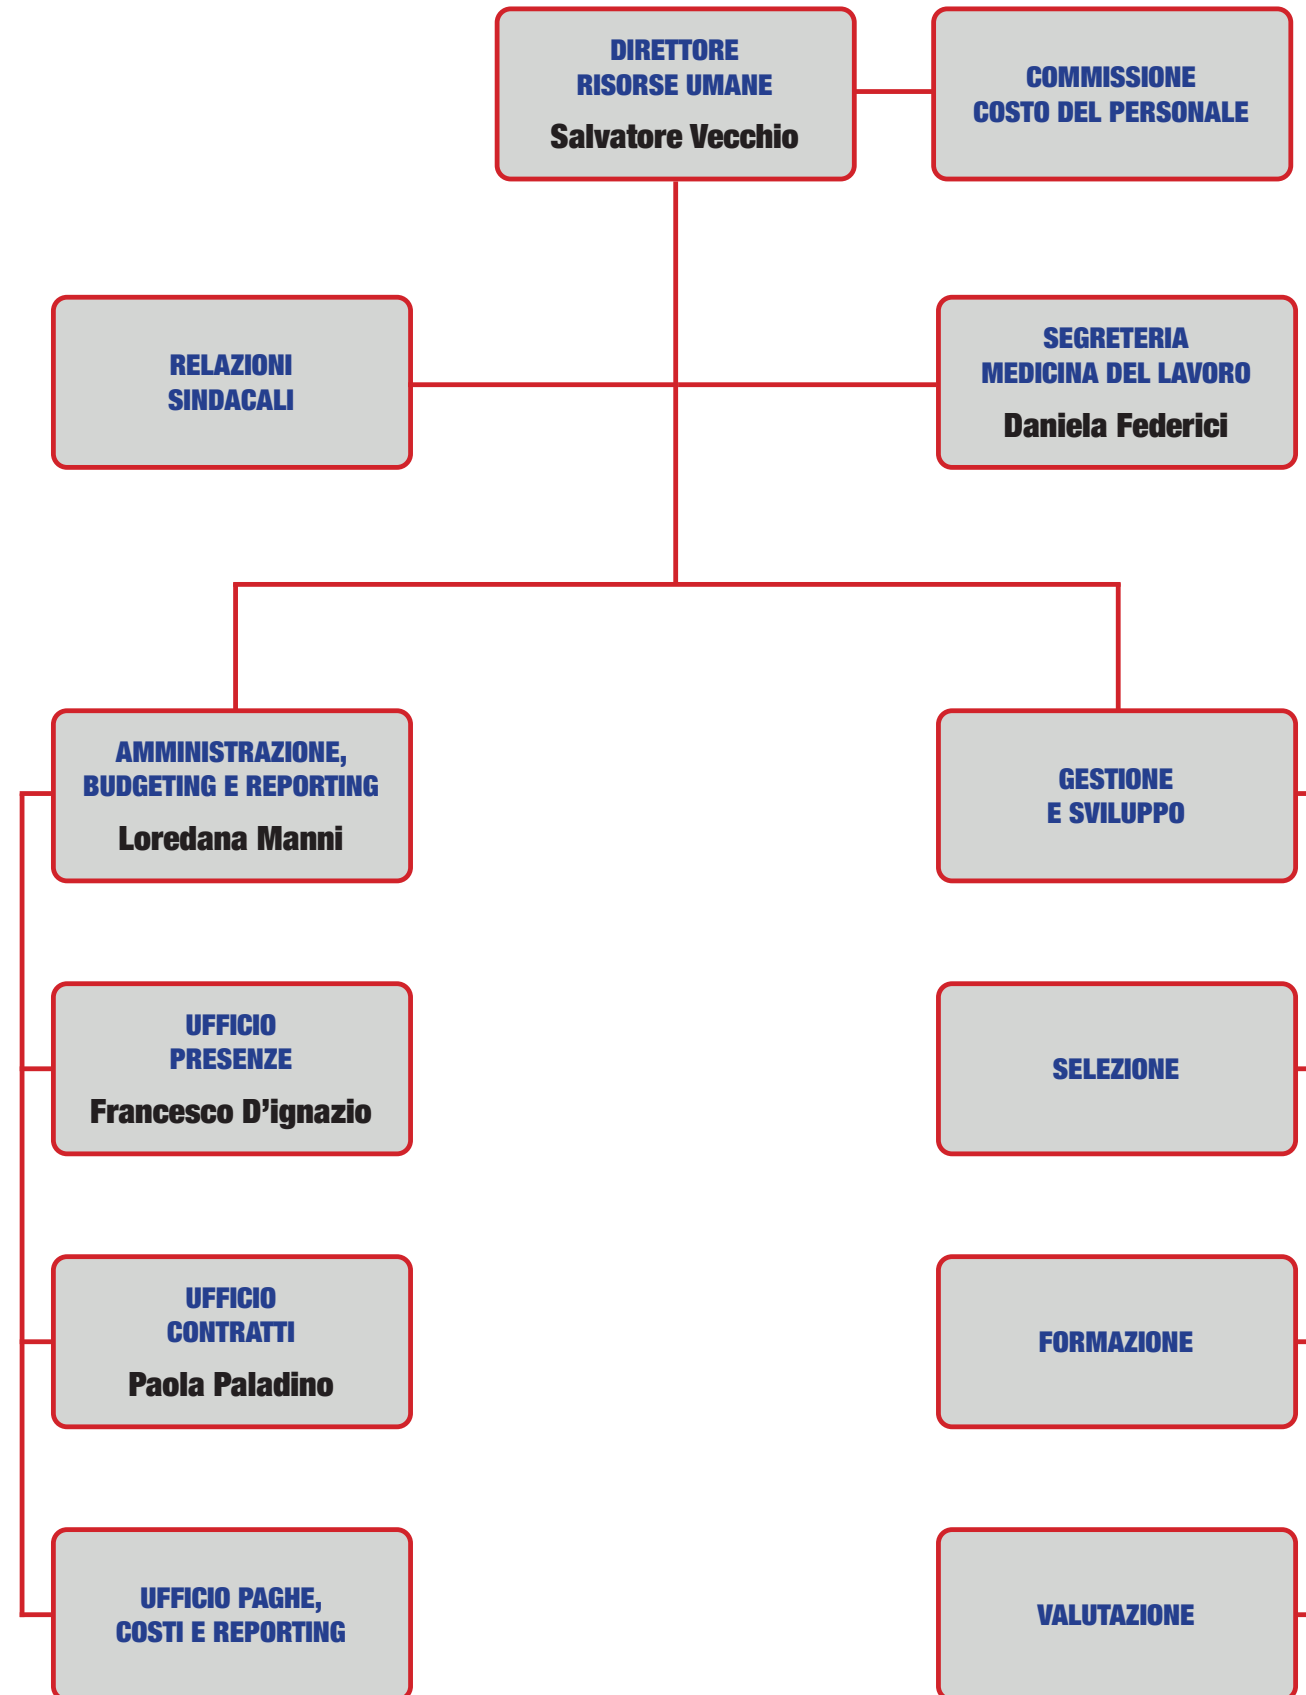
DIRETTORE
RISORSE UMANE
Salvatore Vecchio

COMMISSIONE
COSTO DEL PERSONALE

RELAZIONI
SINDACALI

SEGRETERIA
MEDICINA DEL LAVORO
Daniela Federici

AMMINISTRAZIONE,
BUDGETING E REPORTING
Loredana Manni

GESTIONE
E SVILUPPO

UFFICIO
PRESENZE
Francesco D'ignazio

SELEZIONE

UFFICIO
CONTRATTI
Paola Paladino

FORMAZIONE

UFFICIO PAGHE,
COSTI E REPORTING

VALUTAZIONE